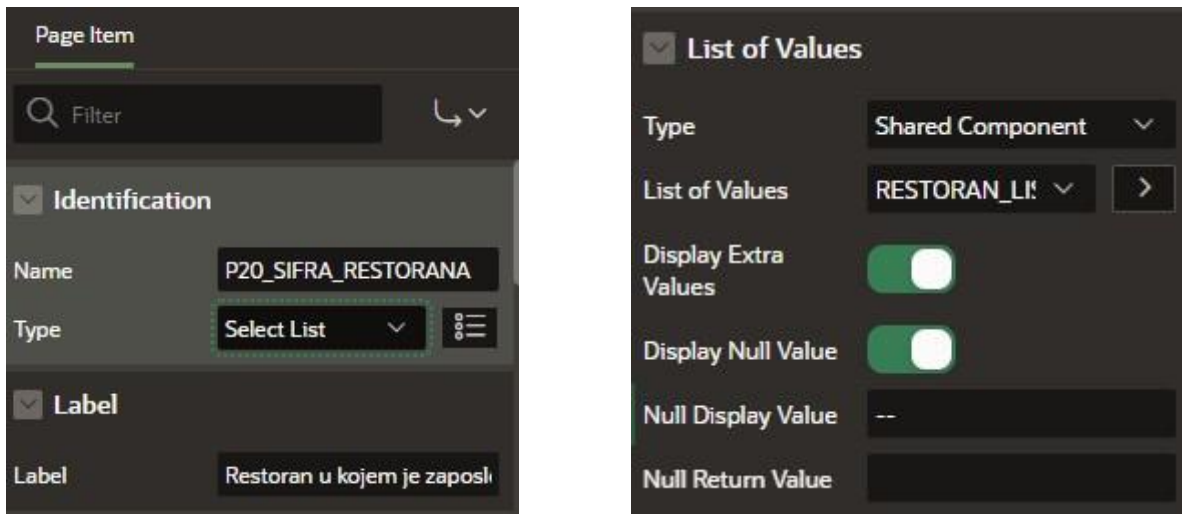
Page Item

Filter

Identification

Name P20_SIFRA_RESTORANA

Type Select List

Label

Label Restoran u kojem je zaposl

List of Values

Type Shared Component

List of Values RESTORAN_LI

Display Extra Values

Display Null Value

Null Display Value --

Null Return Value